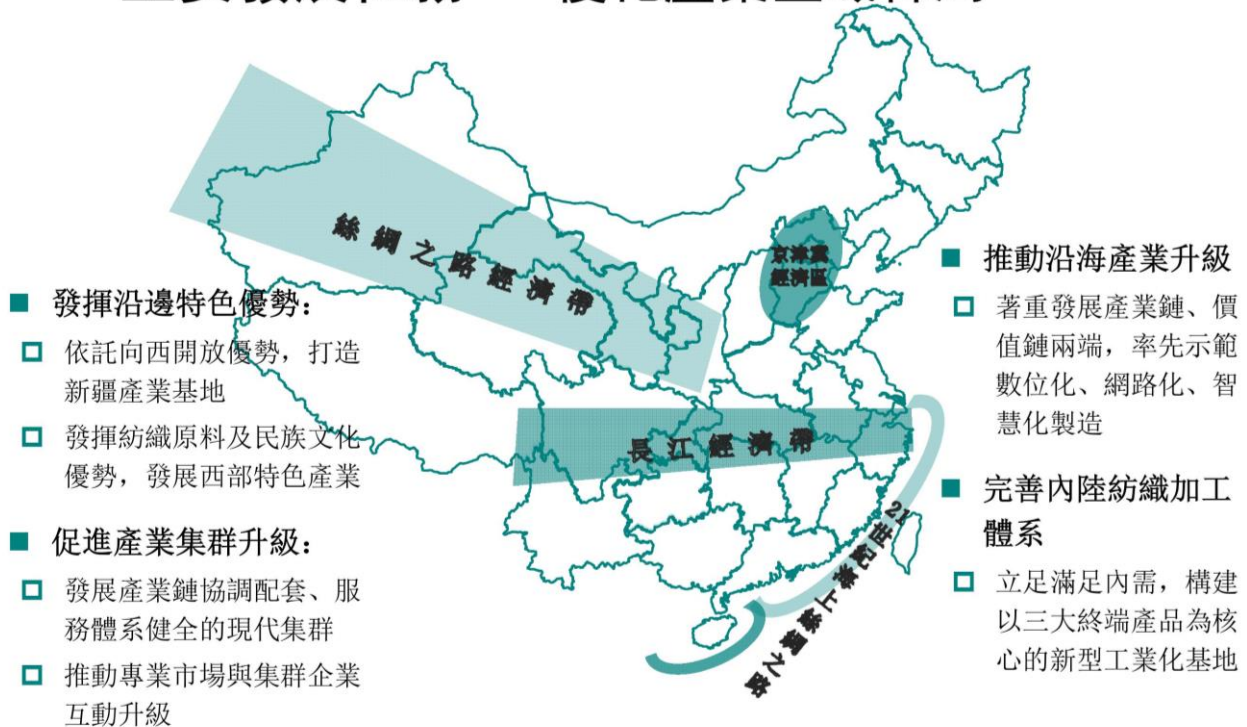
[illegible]

絲綢之路經濟帶

京津冀經濟區

長江經濟帶

21世紀海上絲綢之路

■ 發揮沿邊特色優勢：

□ 依託向西開放優勢，打造新疆產業基地

□ 發揮紡織原料及民族文化優勢，發展西部特色產業

■ 促進產業集群升級：

□ 發展產業鏈協調配套、服務體系健全的現代集群

□ 推動專業市場與集群企業互動升級

■ 推動沿海產業升級

□ 著重發展產業鏈、價值鏈兩端，率先示範數位化、網路化、智慧化製造

■ 完善內陸紡織加工體系

□ 立足滿足內需，構建以三大終端產品為核心的新型工業化基地